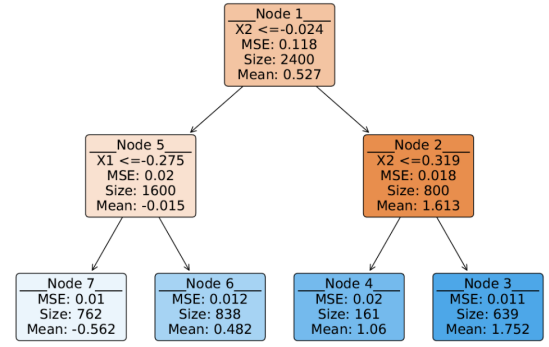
____Node 1____
X2 <=-0.024
MSE: 0.118
Size: 2400
Mean: 0.527

____Node 5____
X1 <=-0.275
MSE: 0.02
Size: 1600
Mean: -0.015

____Node 2____
X2 <=0.319
MSE: 0.018
Size: 800
Mean: 1.613

____Node 7____
MSE: 0.01
Size: 762
Mean: -0.562

____Node 6____
MSE: 0.012
Size: 838
Mean: 0.482

____Node 4____
MSE: 0.02
Size: 161
Mean: 1.06

____Node 3____
MSE: 0.011
Size: 639
Mean: 1.752